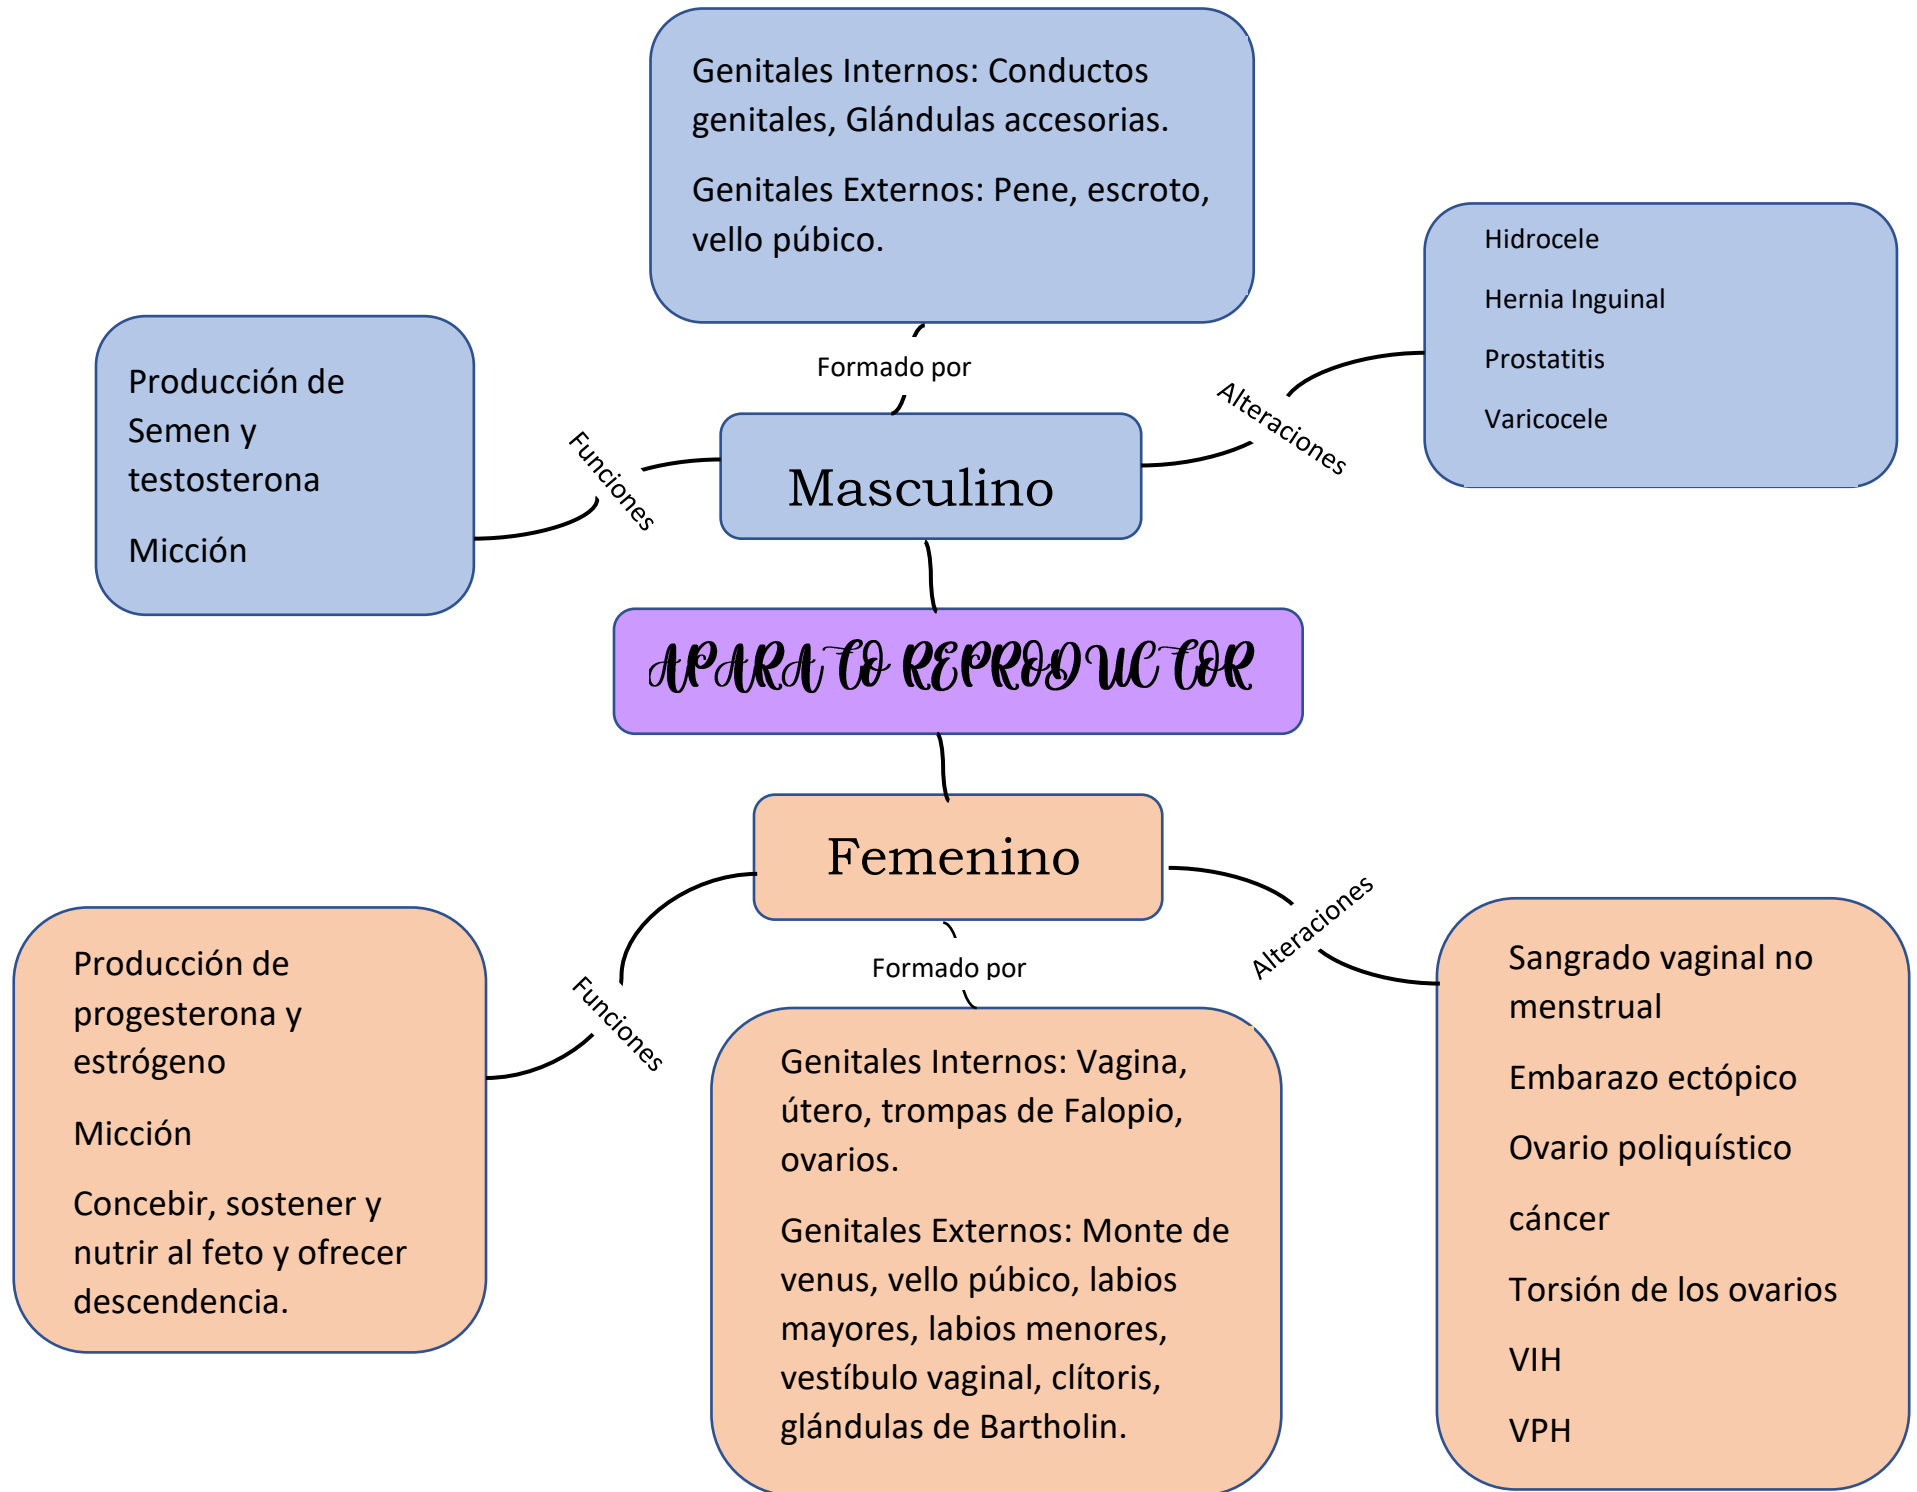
Genitales Internos: Conductos genitales, Glándulas accesorias.

Genitales Externos: Pene, escroto, vello púbico.

Formado por

Producción de Semen y testosterona

Micción

Funciones

Masculino

Alteraciones

Hidrocele

Hernia Inguinal

Prostatitis

Varicocele

APARATO REPRODUCTOR

Femenino

Funciones

Formado por

Alteraciones

Producción de progesterona y estrógeno

Micción

Concebir, sostener y nutrir al feto y ofrecer descendencia.

Genitales Internos: Vagina, útero, trompas de Falopio, ovarios.

Genitales Externos: Monte de venus, vello púbico, labios mayores, labios menores, vestíbulo vaginal, clítoris, glándulas de Bartholin.

Sangrado vaginal no menstrual

Embarazo ectópico

Ovario poliquístico

cáncer

Torsión de los ovarios

VIH

VPH